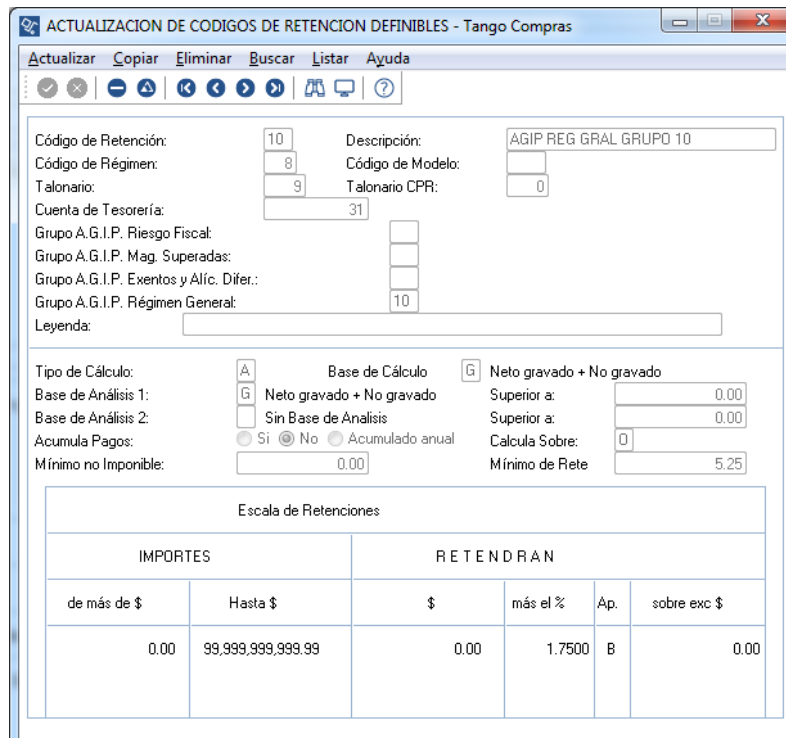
ACTUALIZACION DE CODIGOS DE RETENCION DEFINIBLES - Tango Compras

Actualizar Copiar Eliminar Buscar Listar Ayuda

Código de Retención: 10
Descripción: AGIP REG GRAL GRUPO 10
Código de Régimen: 8
Código de Modelo:
Talonario: 9
Talonario CPR: 0
Cuenta de Tesorería: 31
Grupo A.G.I.P. Riesgo Fiscal:
Grupo A.G.I.P. Mag. Superadas:
Grupo A.G.I.P. Exentos y Alíc. Difer.:
Grupo A.G.I.P. Régimen General: 10
Leyenda:

Tipo de Cálculo: A
Base de Cálculo G Neto gravado + No gravado
Base de Análisis 1: G Neto gravado + No gravado
Superior a: 0.00
Base de Análisis 2: Sin Base de Analisis
Superior a: 0.00
Acumula Pagos: Si No Acumulado anual
Calcula Sobre: O
Mínimo no Imponible: 0.00
Mínimo de Rete 5.25

Escala de Retenciones

| IMPORTES | | RETENDRAN | | | |
|---|---|---|---|---|---|
| de más de $ | Hasta $ | $ | más el % | Ap. | sobre exc $ |
| 0.00 | 99,999,999,999.99 | 0.00 | 1.7500 | B | 0.00 |